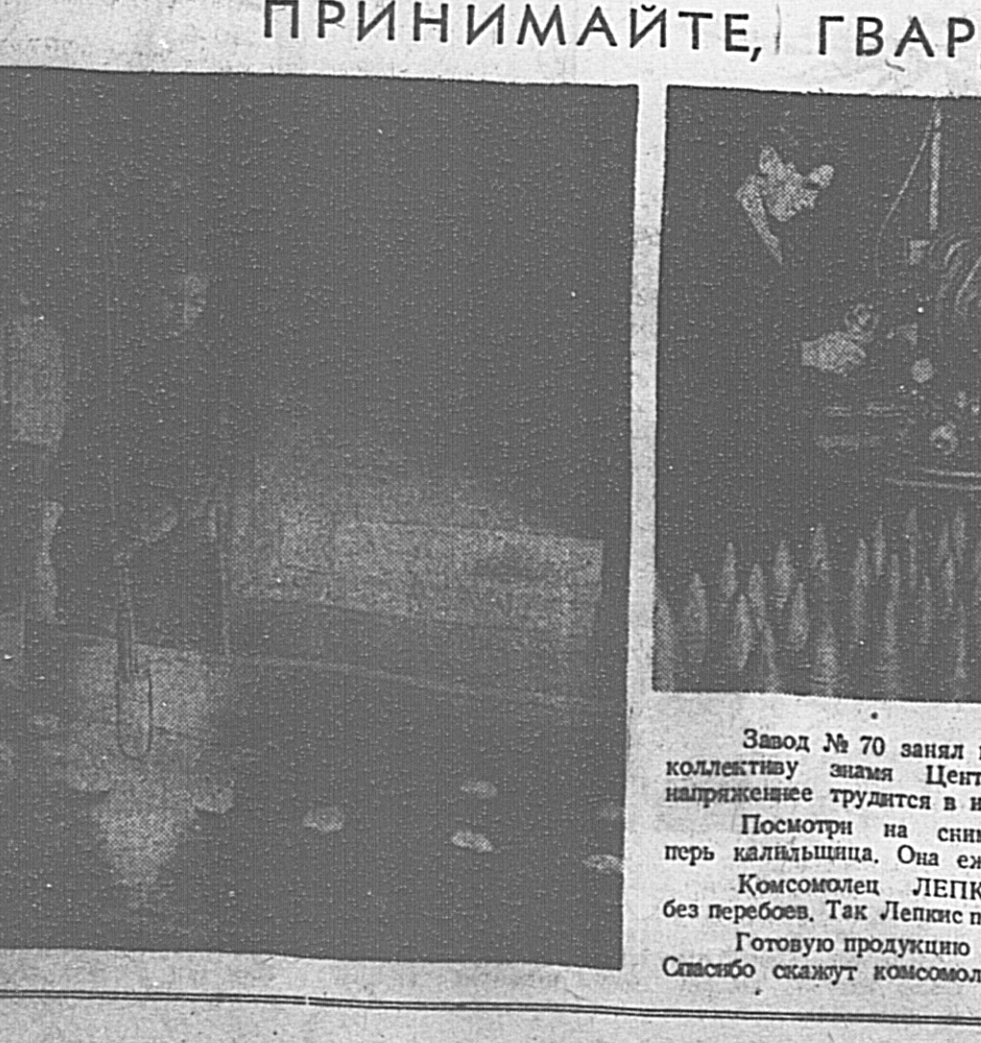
ПРИНИМАЙТЕ, ГВАР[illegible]

Завод № 70 занял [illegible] коллективу знамя Цент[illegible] напряженнее трудится в н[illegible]

Посмотри на сним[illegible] перь калильщица. Она еж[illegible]

Комсомолец ЛЕПК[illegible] без перебоев. Так Лепкис п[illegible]

Готовую продукцию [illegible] Спасибо скажут комсомол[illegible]